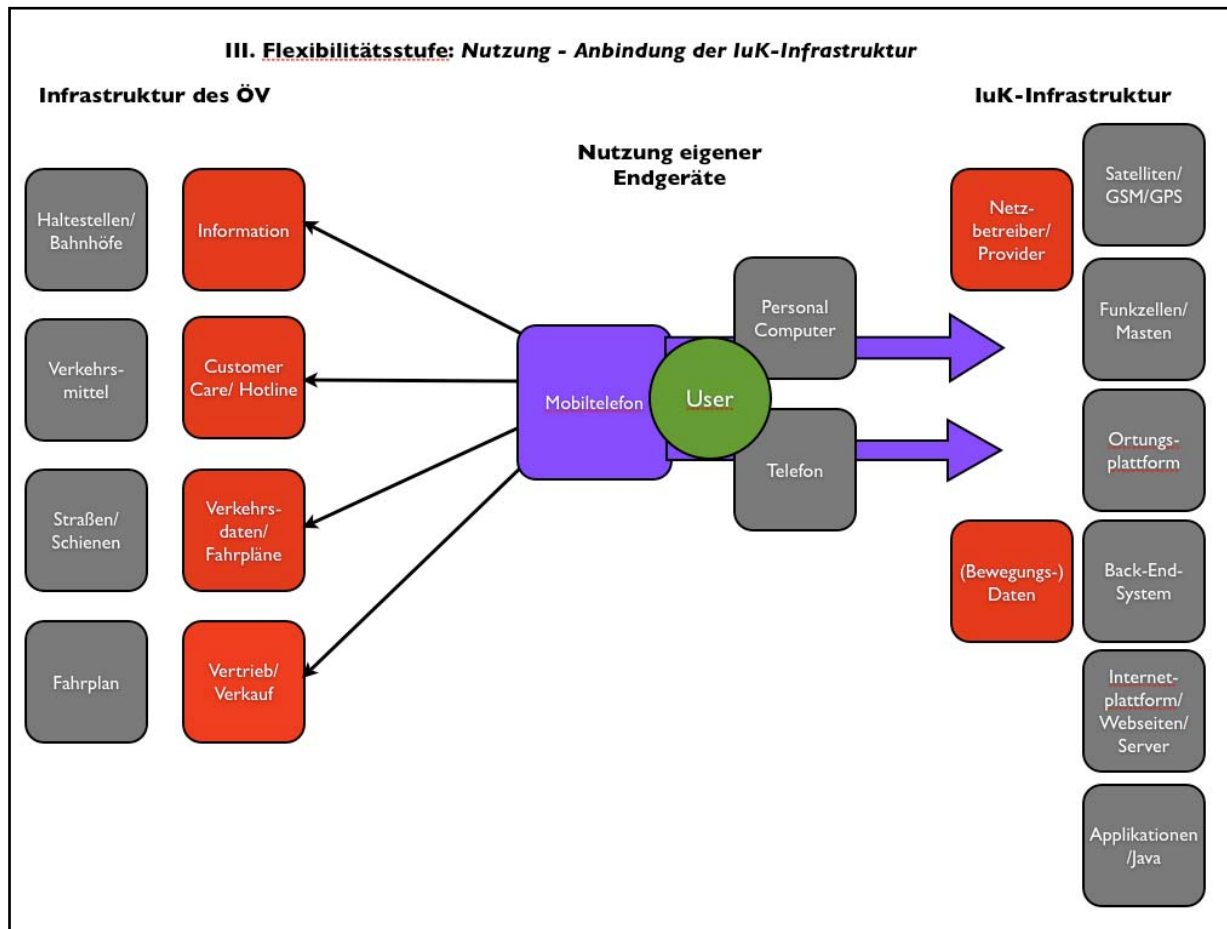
III. Flexibilitätsstufe: Nutzung - Anbindung der IuK-Infrastruktur

Infrastruktur des ÖV

IuK-Infrastruktur

Nutzung eigener Endgeräte

Haltestellen/ Bahnhöfe

Information

Verkehrs-mittel

Customer Care/ Hotline

Straßen/ Schienen

Verkehrs-daten/ Fahrpläne

Fahrplan

Vertrieb/ Verkauf

Mobiltelefon

User

Personal Computer

Telefon

Netz-betreiber/ Provider

(Bewegungs-) Daten

Satelliten/ GSM/GPS

Funkzellen/ Masten

Ortungs-plattform

Back-End-System

Internet-plattform/ Webseiten/ Server

Applikationen /Java